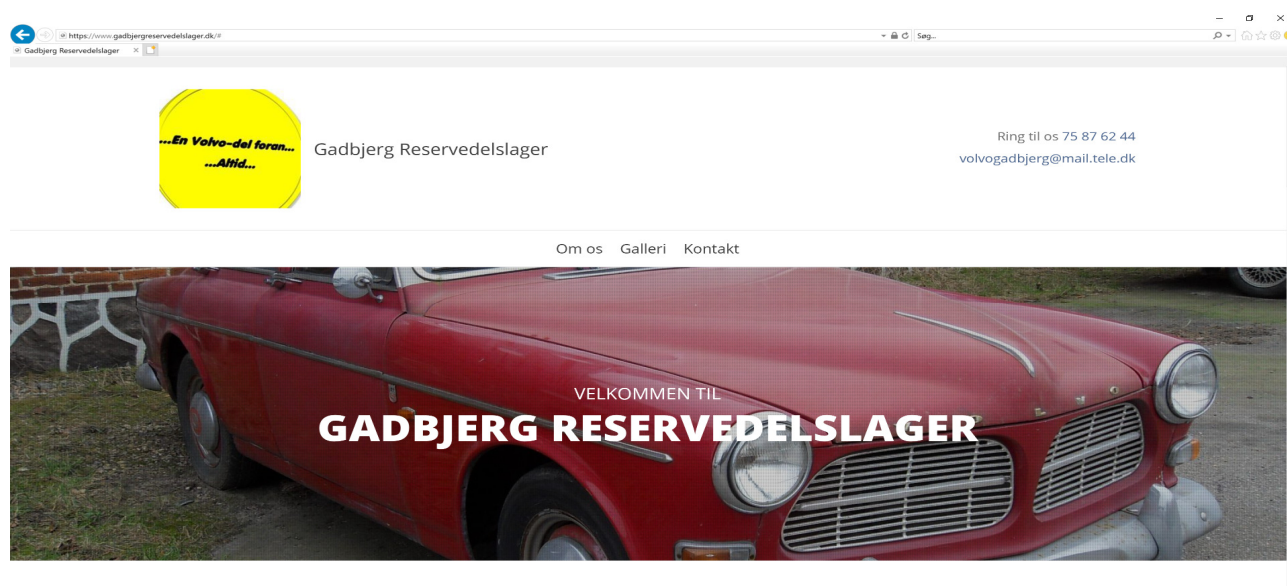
https://www.gadbjergreservedelslager.dk/#

Søg...

Gadbjerg Reservedelslager

...En Volvo-del foran... ...Altid...

Gadbjerg Reservedelslager

Ring til os 75 87 62 44
volvogadbjerg@mail.tele.dk

Om os Galleri Kontakt

VELKOMMEN TIL
GADBJERG RESERVEDELSLAGER